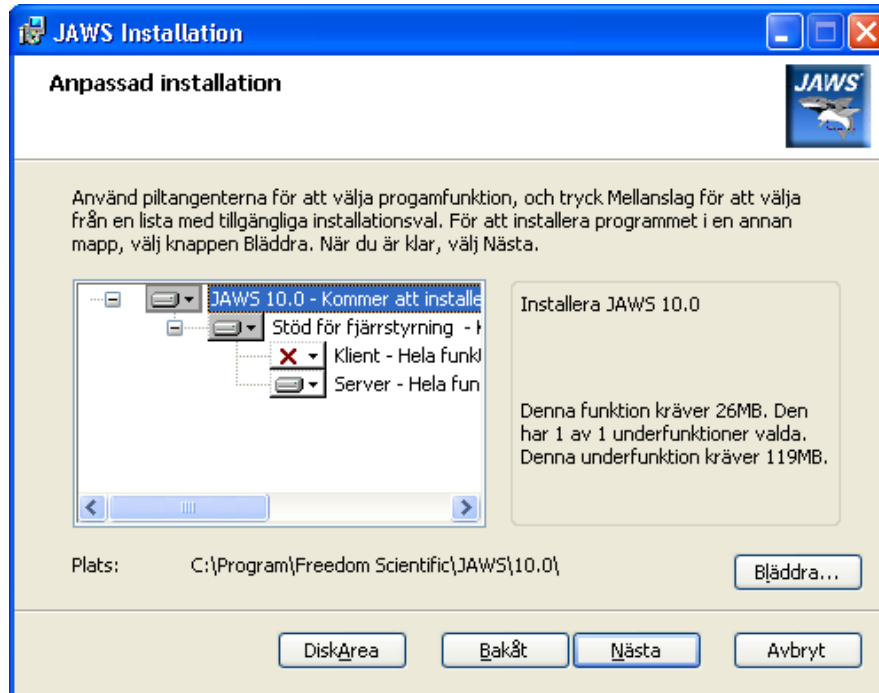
JAWS Installation

Anpassad installation

JAWS

Använd piltangenterna för att välja progamfunktion, och tryck Mellanslag för att välja från en lista med tillgängliga installationsval. För att installera programmet i en annan mapp, välj knappen Bläddra. När du är klar, välj Nästa.

JAWS 10.0 - Kommer att installe
Stöd för fjärrstyrning - I
Klient - Hela funkt
Server - Hela fun

Installera JAWS 10.0

Denna funktion kräver 26MB. Den har 1 av 1 underfunktioner valda. Denna underfunktion kräver 119MB.

Plats: C:\Program\Freedom Scientific\JAWS\10.0\

Bläddra...

DiskArea
Bakåt
Nästa
Avbryt